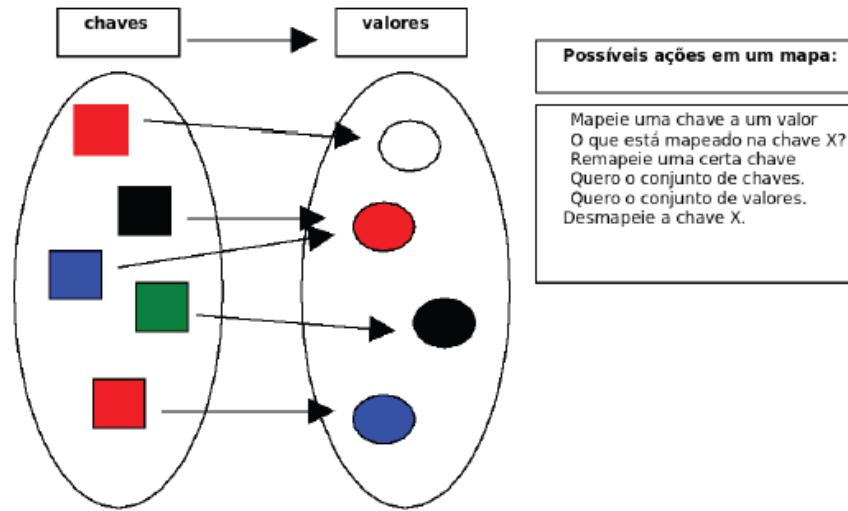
chaves

valores

Possíveis ações em um mapa:

Mapeie uma chave a um valor
O que está mapeado na chave X?
Remapeie uma certa chave
Quero o conjunto de chaves.
Quero o conjunto de valores.
Desmapeie a chave X.